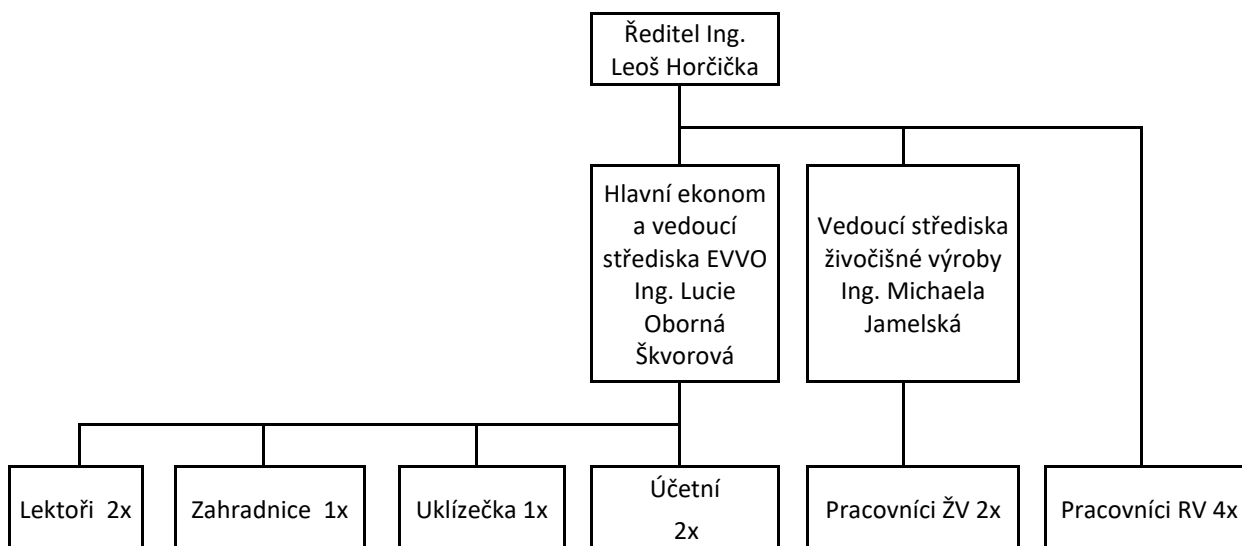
Ředitel Ing. Leoš Horčička

Hlavní ekonom a vedoucí střediska EVVO Ing. Lucie Oborná Škvorová

Vedoucí střediska živočišné výroby Ing. Michaela Jamelská

Lektoři 2x

Zahradnice 1x

Uklízečka 1x

Účetní 2x

Pracovníci ŽV 2x

Pracovníci RV 4x